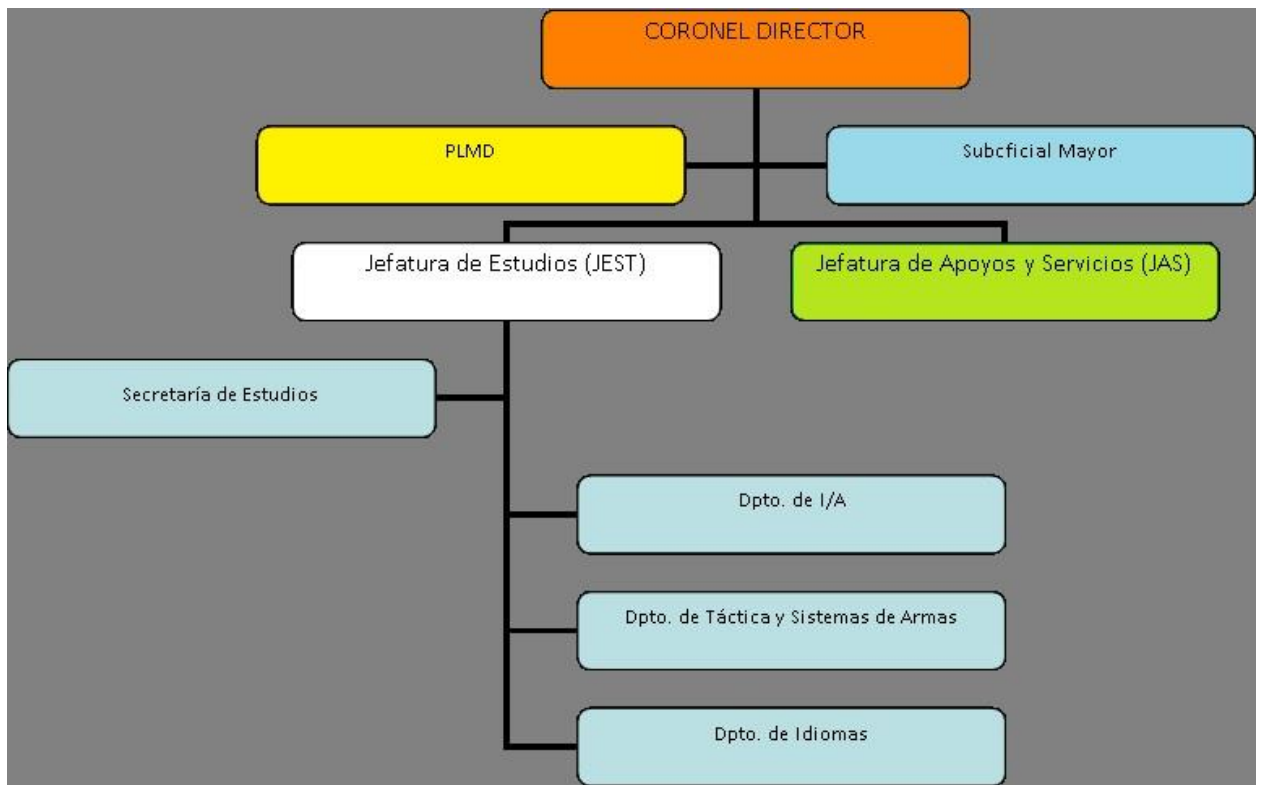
CORONEL DIRECTOR

PLMD

Subcficial Mayor

Jefatura de Estudios (JEST)

Jefatura de Apoyos y Servicios (JAS)

Secretaría de Estudios

Dpto. de I/A

Dpto. de Táctica y Sistemas de Armas

Dpto. de Idiomas